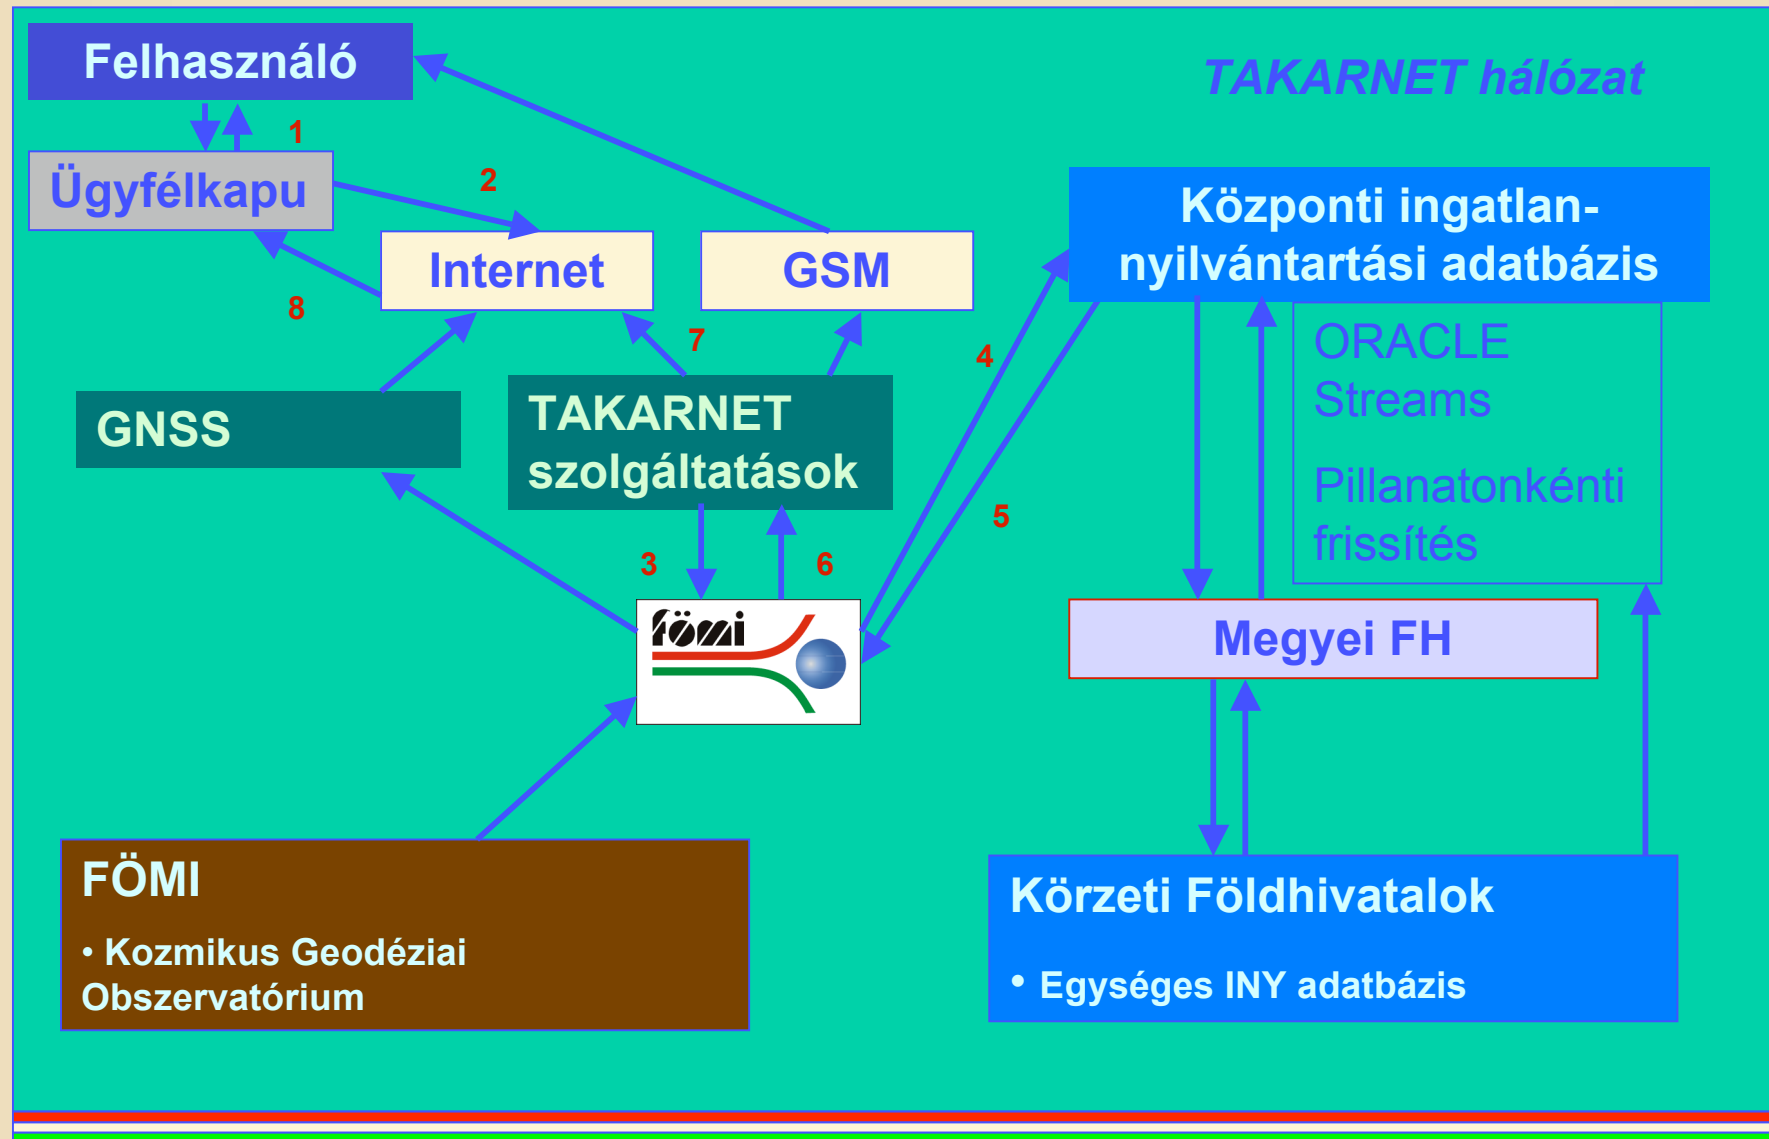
Felhasználó

TAKARNET hálózat

1

Ügyfélkapu

2

Internet

GSM

Központi ingatlan-nyilvántartási adatbázis

8

7

4

ORACLE Streams

Pillanatonkénti frissítés

GNSS

TAKARNET szolgáltatások

5

3

6

fömi

Megyei FH

FÖMI

• Kozmikus Geodéziai Obszervatórium

Körzeti Földhivatalok

• Egységes INY adatbázis